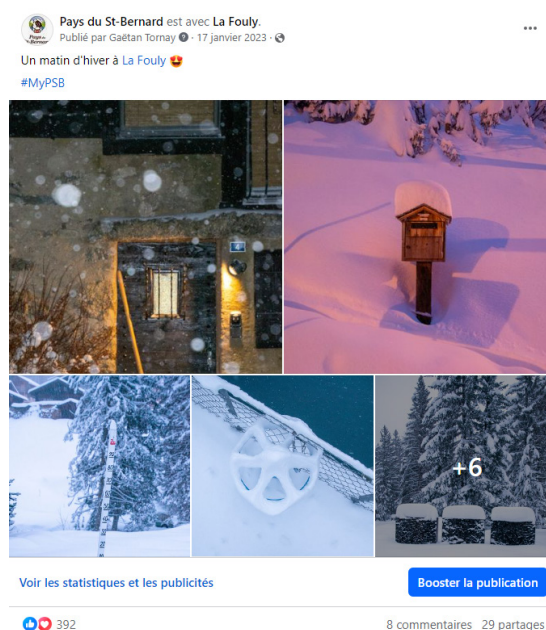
Pays du St-Bernard est avec La Fouly.
Publié par Gaëtan Tornay · 17 janvier 2023 ·

Un matin d'hiver à La Fouly 😍
#MyPSB

+6

Voir les statistiques et les publicités
Booster la publication

392
8 commentaires 29 partages